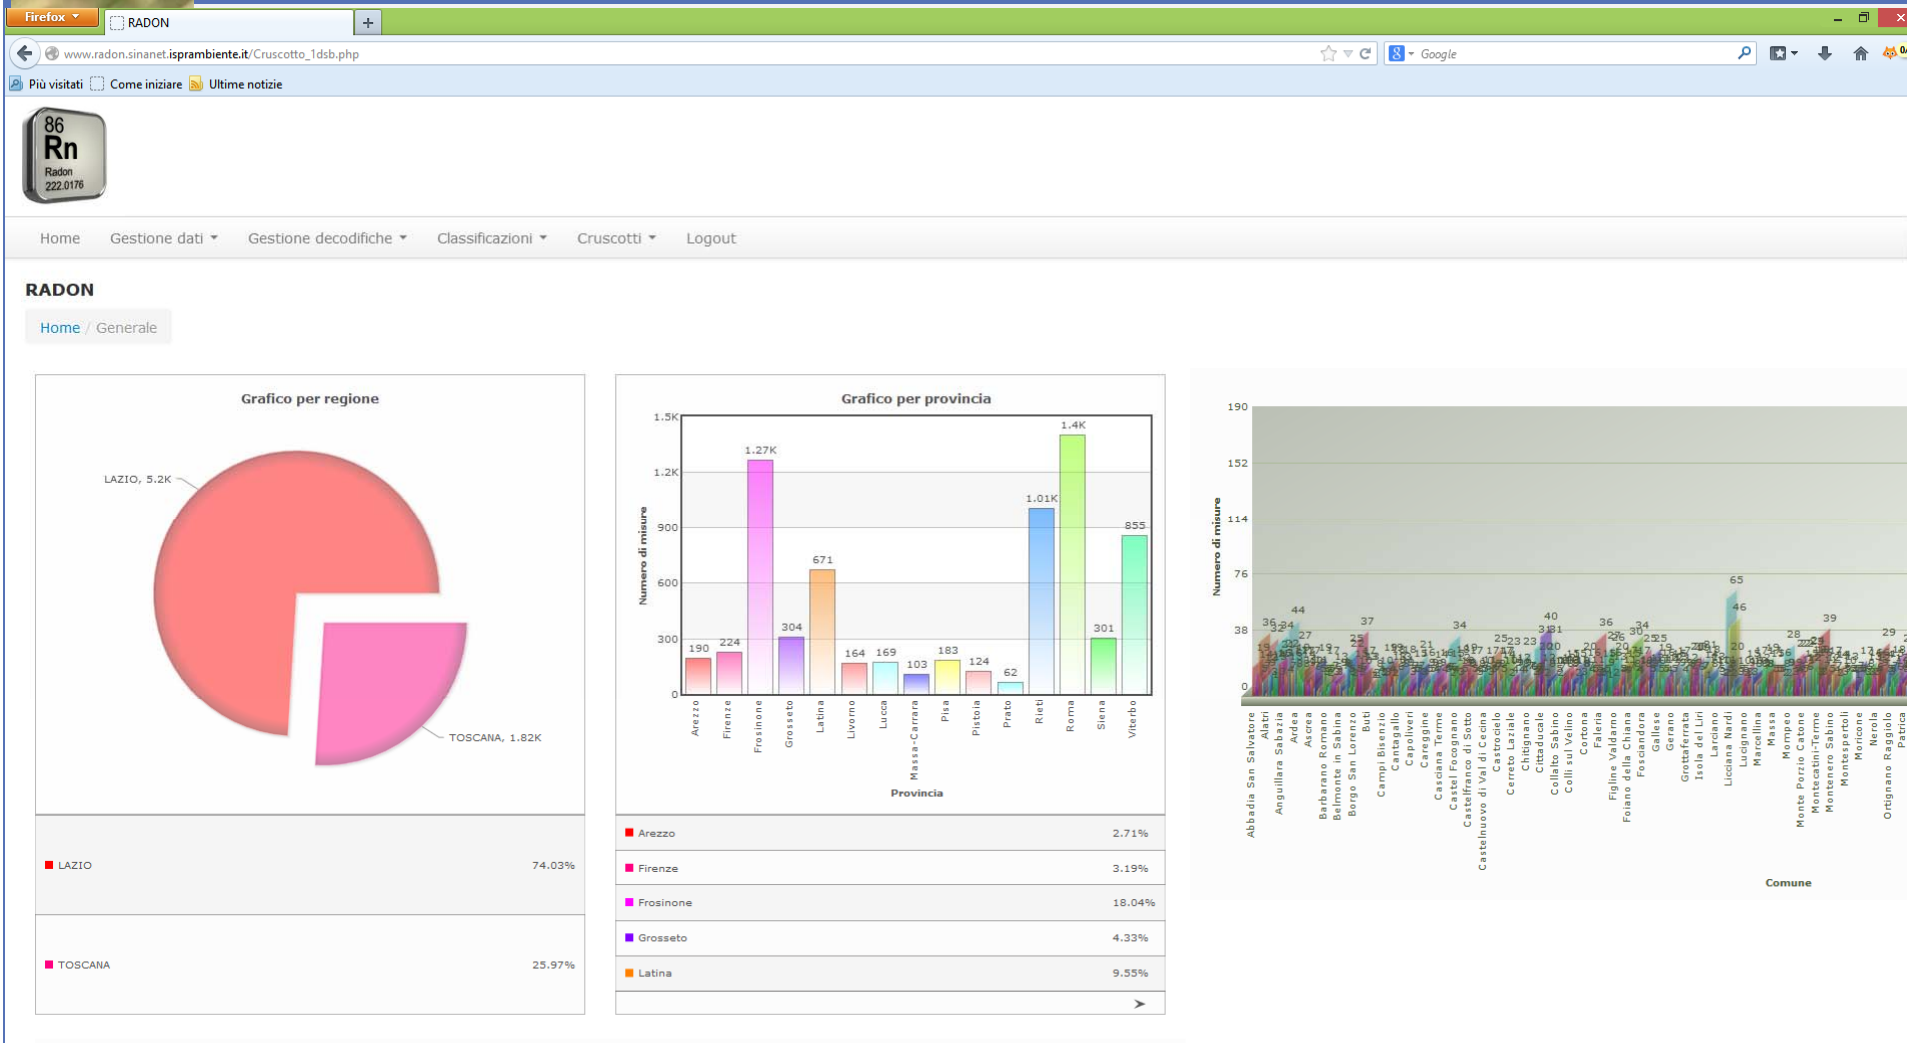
Firefox RADON +

www.radon.sinanet.isprambiente.it/Cruscotto_1dsb.php

Google

Più visitati Come iniziare Ultime notizie

86
Rn
Radon
222.0176

Home Gestione dati Gestione decodifiche Classificazioni Cruscotti Logout

RADON

Home / Generale

Grafico per regione

LAZIO, 5.2K

TOSCANA, 1.82K

| | |
|---|---|
| LAZIO | 74.03% |
| TOSCANA | 25.97% |

Grafico per provincia

1.5K
1.2K
900
600
300
0

Numero di misure

190 224 1.27K 304 671 164 169 103 183 124 62 1.01K 1.4K 301 855

Arezzo Firenze Frosinone Grosseto Latina Livorno Lucca Massa-Carrara Pisa Pistoia Prato Rieti Roma Siena Viterbo

Provincia

| | |
|---|---|
| Arezzo | 2.71% |
| Firenze | 3.19% |
| Frosinone | 18.04% |
| Grosseto | 4.33% |
| Latina | 9.55% |

>

190
152
114
76
38
0

Numero di misure

36 44 27 37 25 34 40 31 36 34 65 46 39 28 29

Abbadia San Salvatore Alatri Anguillara Sabazia Ardea Ascrea Barbarano Romano Belmonte in Sabina Borgo San Lorenzo Buti Campi Bisenzio Cantagallo Capolivieri Careggine Casciana Terme Castel Focognano Castelfranco di Sotto Castelnuovo di Val di Cecina Castrocielo Cerreto Laziale Chitignano Cittaducale Collalto Sabino Colli sul Velino Cortona Faleria Figline Valdarno Foiano della Chiana Fosciandora Gallese Gerano Grottaferrata Isola del Liri Larciano Licciana Nardi Lucignano Marcellina Massa Mompeo Monte Porzio Catone Montecatini-Terme Montenero Sabino Montespertoli Moricone Nerola Ortignano Raggiolo Patrica

Comune